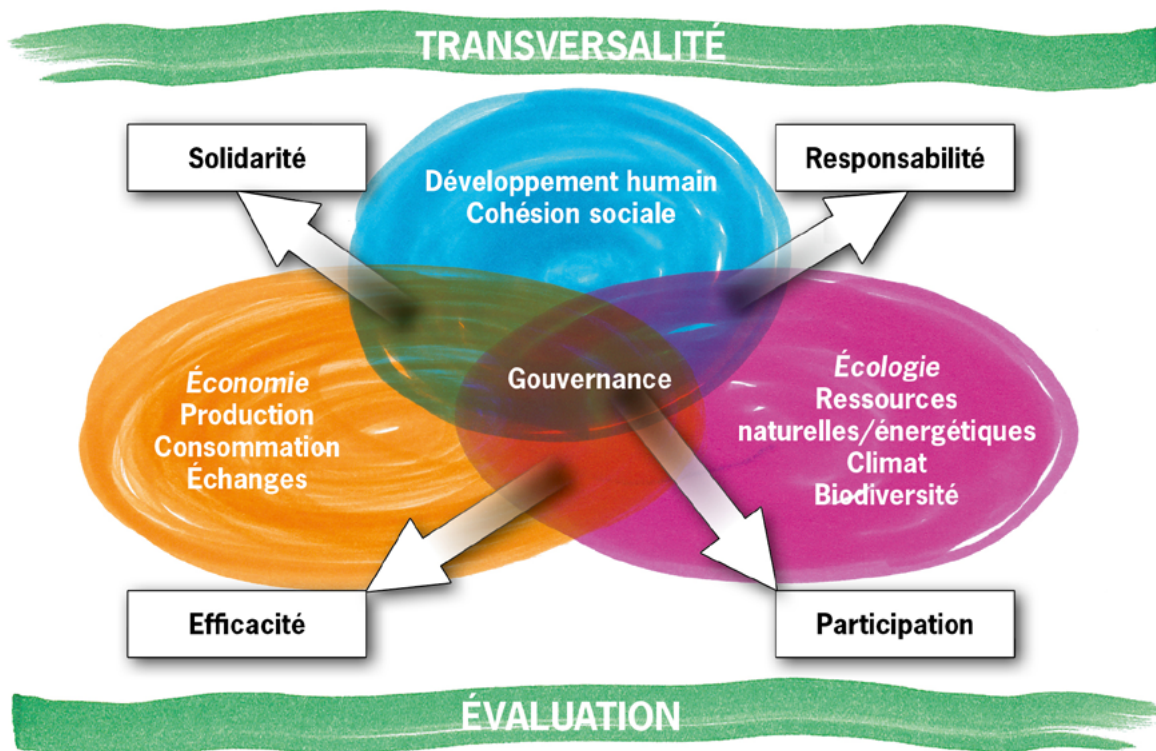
TRANSVERSALITÉ

Solidarité

Responsabilité

Développement humain
Cohésion sociale

Économie
Production
Consommation
Échanges

Gouvernance

Écologie
Ressources
naturelles/énergétiques
Climat
Biodiversité

Efficacité

Participation

ÉVALUATION